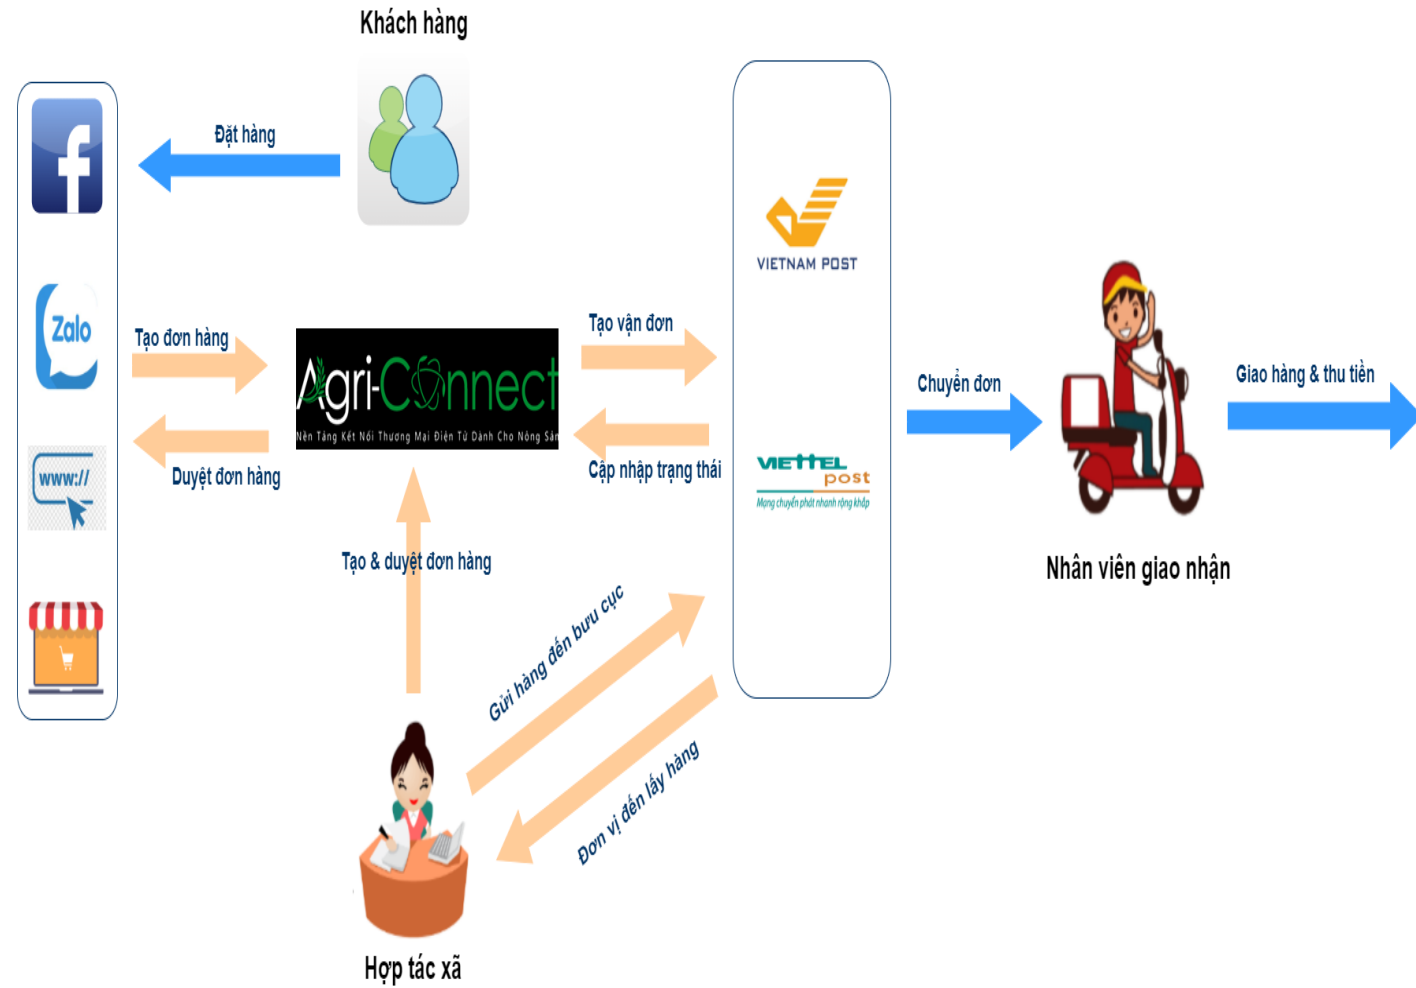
Khách hàng

Đặt hàng

Zalo

www://

Tạo đơn hàng

Duyệt đơn hàng

Agri-Connect
Nền Tảng Kết Nối Thương Mại Điện Tử Dành Cho Nông Sản

Tạo vận đơn

Cập nhập trạng thái

VIETNAM POST

VIETTEL post
Mạng chuyển phát nhanh rộng khắp

Chuyển đơn

Giao hàng & thu tiền

Nhân viên giao nhận

Tạo & duyệt đơn hàng

Gửi hàng đến bưu cục

Đơn vị đến lấy hàng

Hợp tác xã